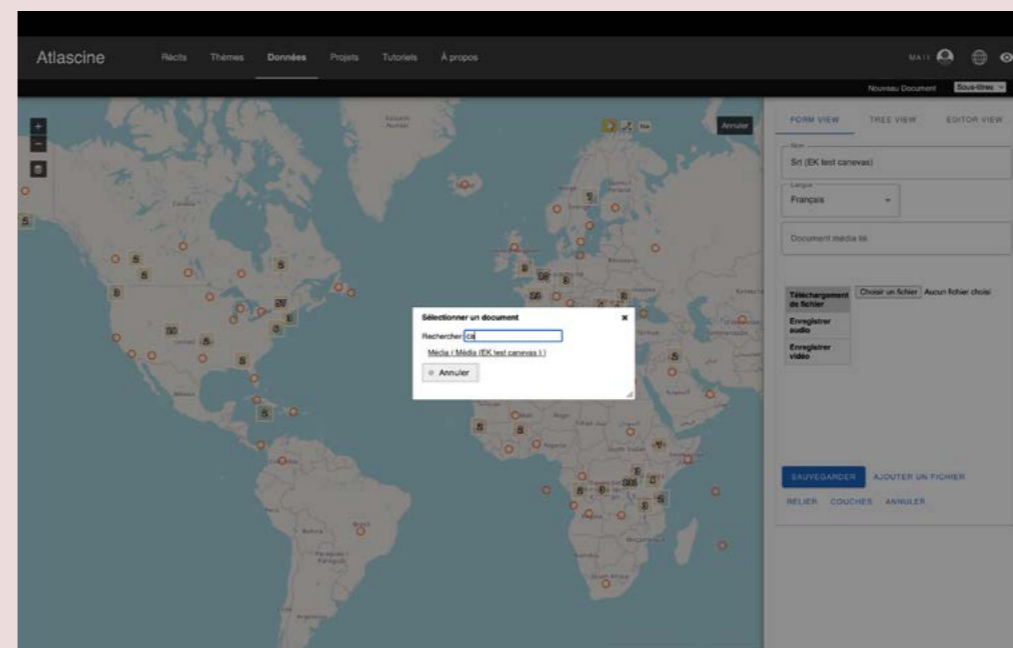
Atlascine

Récits Thèmes Données Projets Tutoriels À propos

MA11

Nouveau Document Sous-titres

Annuler

FORM VIEW TREE VIEW EDITOR VIEW

Nom
Srt (EK test canevas)

Langue
Français

Document média lié

Téléchargement de fichier
Choisir un fichier Aucun fichier choisi
Enregistrer audio
Enregistrer vidéo

SAUVEGARDER AJOUTER UN FICHIER

RELIER COUCHES ANNULER

Sélectionner un document

Rechercher EK

Média / Média (EK test canevas I )

Annuler